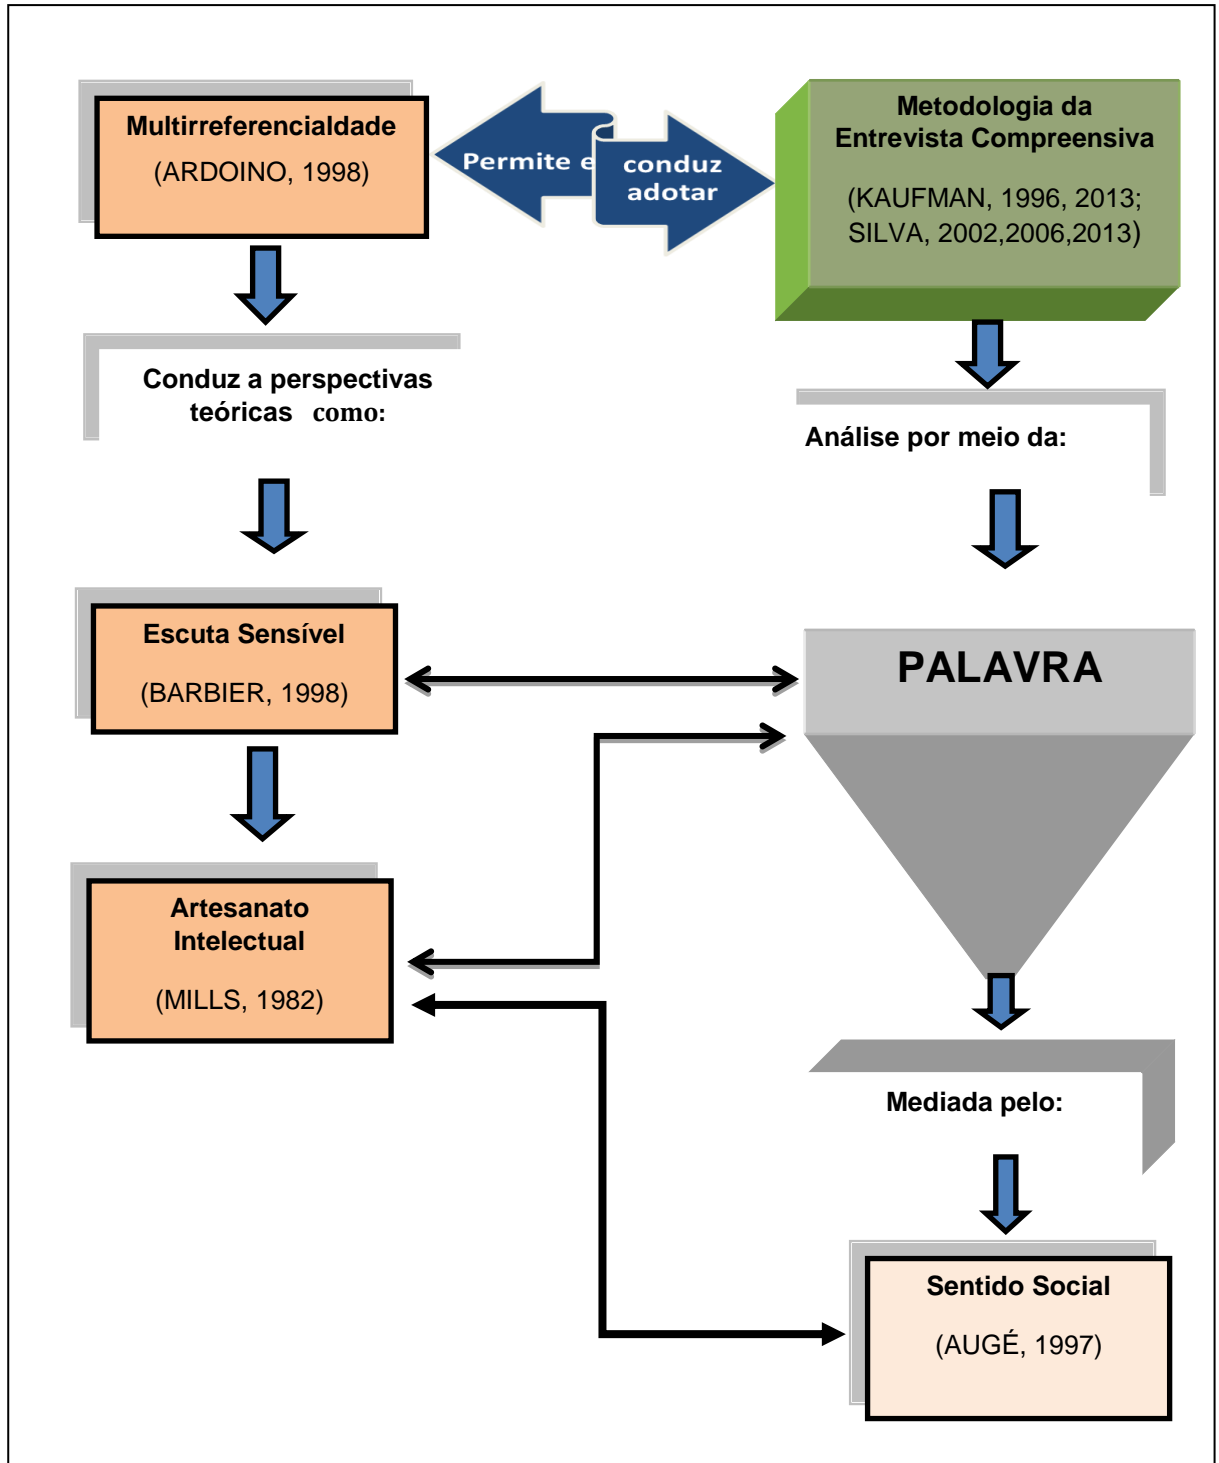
Multirreferencialdade

(ARDOINO, 1998)

Permite e

conduz adotar

Metodologia da Entrevista Compreensiva

(KAUFMAN, 1996, 2013; SILVA, 2002,2006,2013)

Conduz a perspectivas teóricas como:

Análise por meio da:

Escuta Sensível

(BARBIER, 1998)

PALAVRA

Artesanato Intelectual

(MILLS, 1982)

Mediada pelo:

Sentido Social

(AUGÉ, 1997)